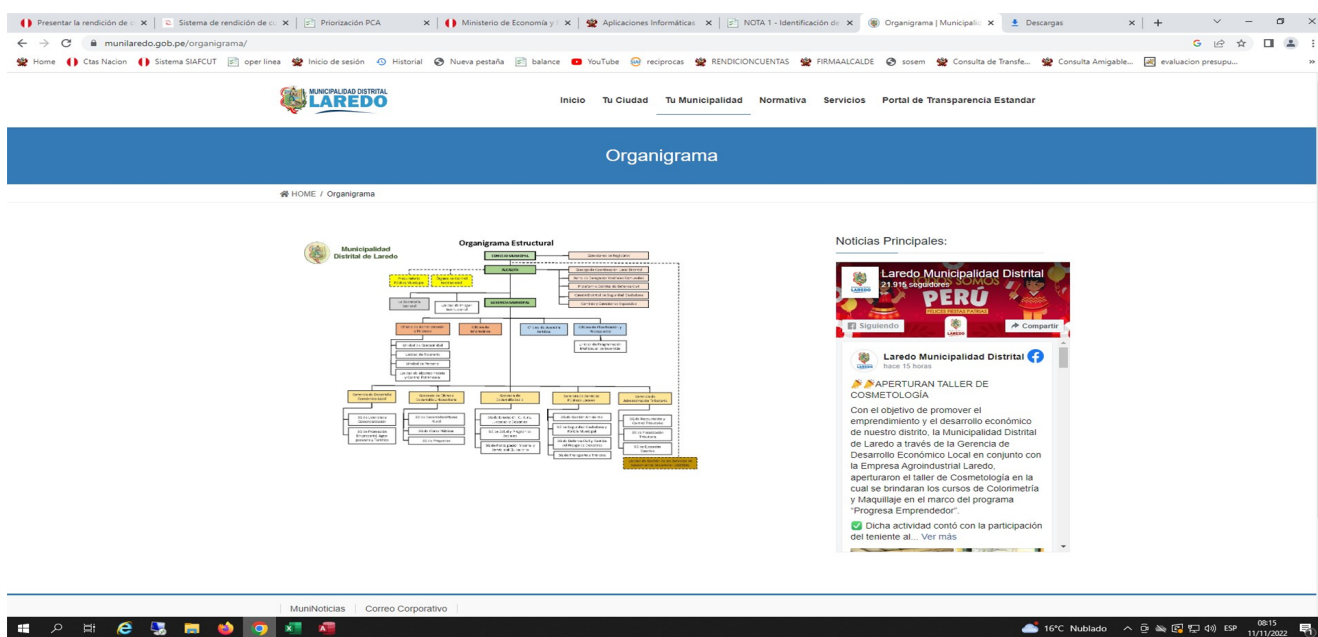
Presentar la rendición de | Sistema de rendición de cu | Priorización PCA | Ministerio de Economía y | Aplicaciones Informáticas | NOTA 1 - Identificación de | Organigrama | Municipalid | Descargas

munilaredo.gob.pe/organigrama/

Home | Ctas Nacion | Sistema SIAFCUT | oper linea | Inicio de sesión | Historial | Nueva pestaña | balance | YouTube | reciprocas | RENDICIONCUENTAS | FIRMAALCALDE | sosem | Consulta de Transfe... | Consulta Amigable... | evaluacion presupu...

MUNICIPALIDAD DISTRITAL LAREDO

Inicio Tu Ciudad Tu Municipalidad Normativa Servicios Portal de Transparencia Estandar

Organigrama

HOME / Organigrama

Municipalidad Distrital de Laredo

Organigrama Estructural

CONCEJO MUNICIPAL

ALCALDÍA

GERENCIA MUNICIPAL

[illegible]

Noticias Principales:

Laredo Municipalidad Distrital
21.915 seguidores
PERU
Siguiendo
Compartir

Laredo Municipalidad Distrital
hace 15 horas

APERTURAN TALLER DE COSMETOLOGÍA

Con el objetivo de promover el emprendimiento y el desarrollo económico de nuestro distrito, la Municipalidad Distrital de Laredo a través de la Gerencia de Desarrollo Económico Local en conjunto con la Empresa Agroindustrial Laredo, aperturaron el taller de Cosmetología en la cual se brindaran los cursos de Colorimetría y Maquillaje en el marco del programa "Progresa Emprendedor".

Dicha actividad contó con la participación del teniente al... Ver más

MuniNoticias | Correo Corporativo

16°C Nublado ESP 08:15 11/11/2022